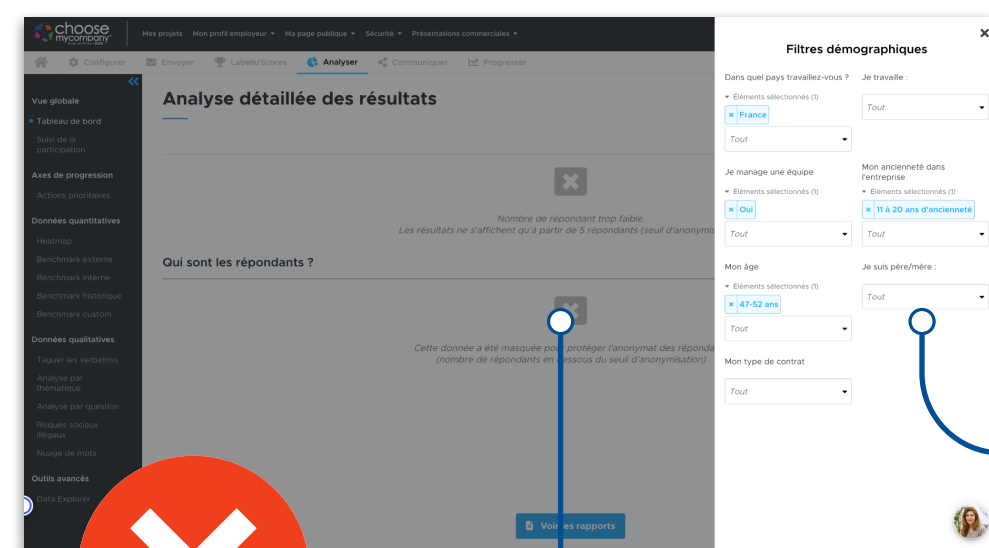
choose mycompany

Mes projets Mon profil employeur ▾ Ma page publique ▾ Sécurité ▾ Présentations commerciales ▾

Configurer Envoyer Labels/Scores Analyser Communiquer Progresser

Vue globale
Tableau de bord
Suivi de la participation
Axes de progression
Actions prioritaires
Données quantitatives
Heatmap
Benchmark externe
Benchmark interne
Benchmark historique
Benchmark custom
Données qualitatives
Taguer les verbatims
Analyse par thématique
Analyse par question
Risques sociaux illégaux
Nuage de mots
Outils avancés
Data Explorer

Analyse détaillée des résultats

Nombre de répondant trop faible.
Les résultats ne s'affichent qu'à partir de 5 répondants (seuil d'anonym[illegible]

Qui sont les répondants ?

Cette donnée a été masquée pour protéger l'anonymat des répond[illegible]
(nombre de répondants en dessous du seuil d'anonymisation)

Voir les rapports

Filtres démographiques

Dans quel pays travaillez-vous ?
Éléments sélectionnés (1)
× France
Tout

Je travaille :
Tout

Je manage une équipe
Éléments sélectionnés (1)
× Oui
Tout

Mon ancienneté dans l'entreprise
Éléments sélectionnés (1)
× 11 à 20 ans d'ancienneté
Tout

Mon âge
Éléments sélectionnés (1)
× 47-52 ans
Tout

Je suis père/mère :
Tout

Mon type de contrat
Tout